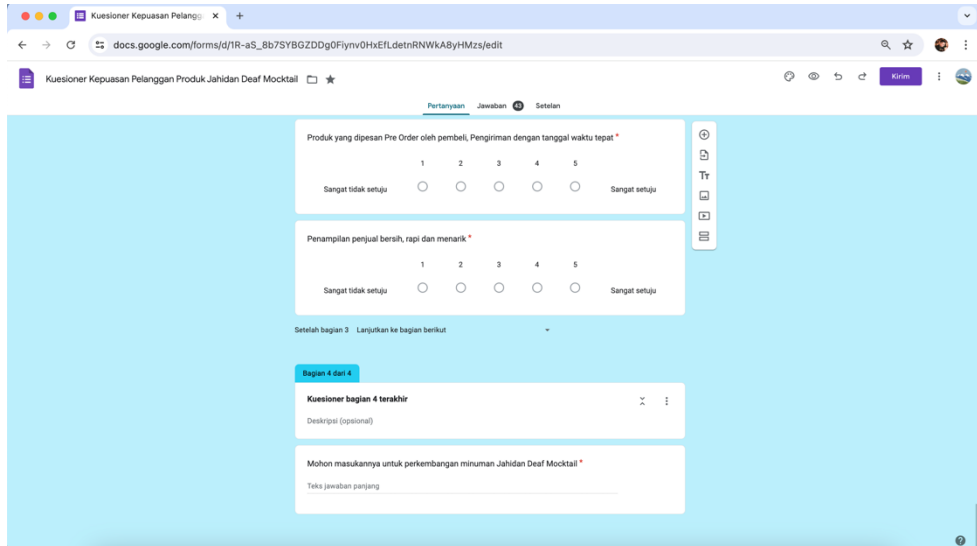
Kuesioner Kepuasan Pelangg ×

docs.google.com/forms/d/1R-aS_8b7SYBGZDDg0Fiynv0HxEfLdetnRNWkA8yHMzs/edit

Kuesioner Kepuasan Pelanggan Produk Jahidan Deaf Mocktail

Kirim

Pertanyaan Jawaban 43 Setelan

Produk yang dipesan Pre Order oleh pembeli, Pengiriman dengan tanggal waktu tepat *

| | 1 | 2 | 3 | 4 | 5 | |
|---|---|---|---|---|---|---|
| Sangat tidak setuju | ○ | ○ | ○ | ○ | ○ | Sangat setuju |

Penampilan penjual bersih, rapi dan menarik *

| | 1 | 2 | 3 | 4 | 5 | |
|---|---|---|---|---|---|---|
| Sangat tidak setuju | ○ | ○ | ○ | ○ | ○ | Sangat setuju |

Setelah bagian 3 Lanjutkan ke bagian berikut

Bagian 4 dari 4

Kuesioner bagian 4 terakhir

Deskripsi (opsional)

Mohon masukannya untuk perkembangan minuman Jahidan Deaf Mocktail *

Teks jawaban panjang